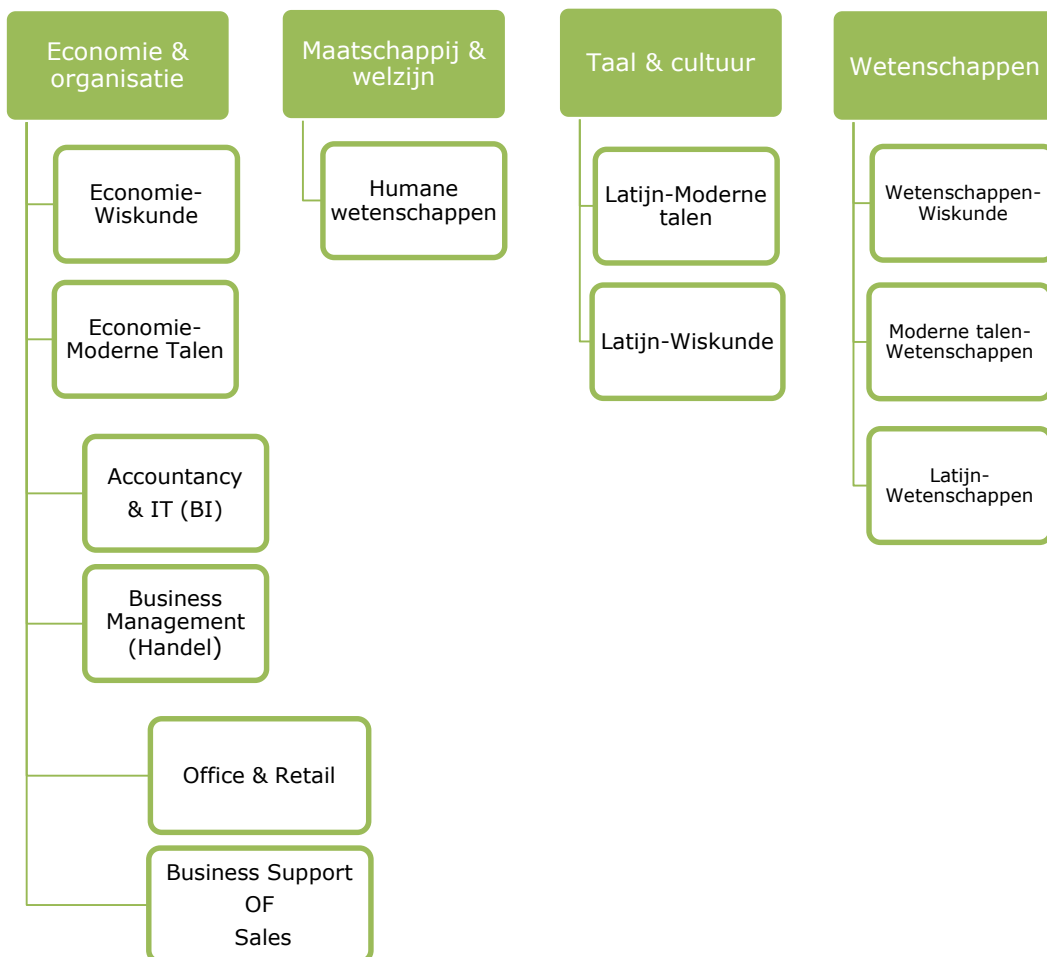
Economie & organisatie

Economie-Wiskunde

Economie-Moderne Talen

Accountancy & IT (BI)

Business Management (Handel)

Office & Retail

Business Support OF Sales

Maatschappij & welzijn

Humane wetenschappen

Taal & cultuur

Latijn-Moderne talen

Latijn-Wiskunde

Wetenschappen

Wetenschappen-Wiskunde

Moderne talen-Wetenschappen

Latijn-Wetenschappen